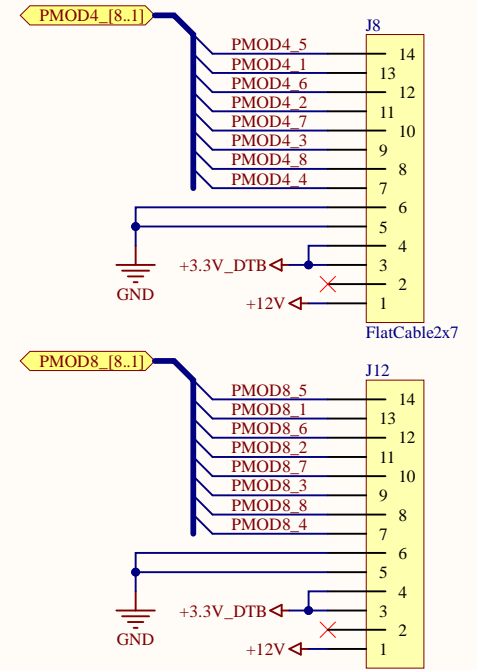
PMOD4_[8..1]
J8
PMOD4_5
PMOD4_1
PMOD4_6
PMOD4_2
PMOD4_7
PMOD4_3
PMOD4_8
PMOD4_4
14
13
12
11
10
9
8
7
6
5
4
3
2
1
+3.3V_DTB
GND
+12V
FlatCable2x7

PMOD8_[8..1]
J12
PMOD8_5
PMOD8_1
PMOD8_6
PMOD8_2
PMOD8_7
PMOD8_3
PMOD8_8
PMOD8_4
14
13
12
11
10
9
8
7
6
5
4
3
2
1
+3.3V_DTB
GND
+12V